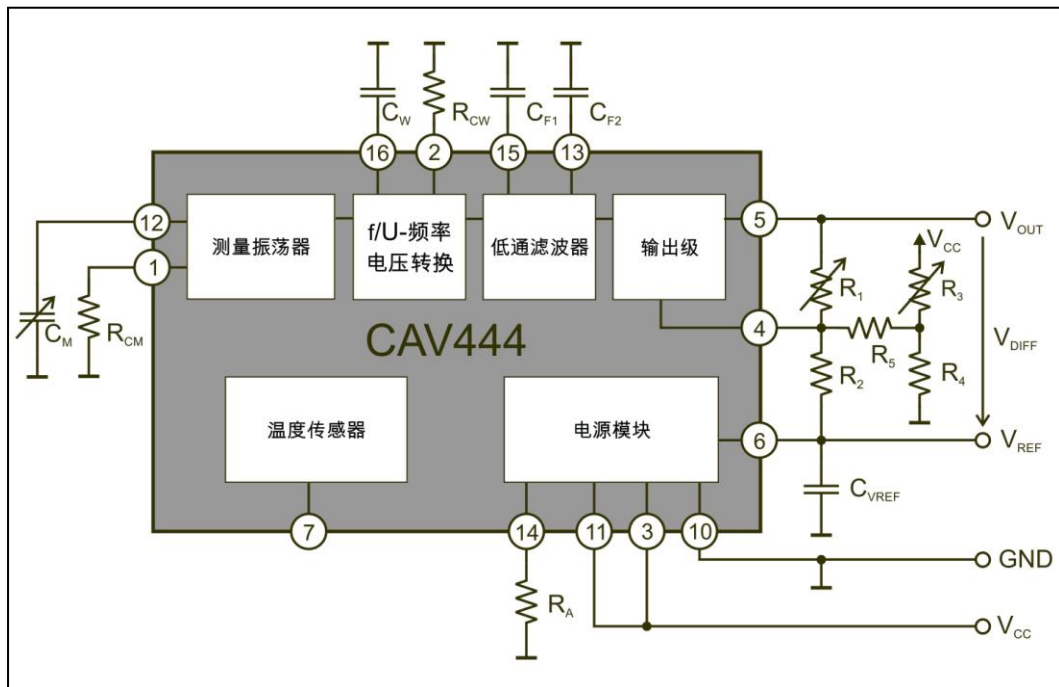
$C_W$
$R_{CW}$
$C_{F1}$
$C_{F2}$
16
2
15
13
12
1
测量振荡器
f/U-频率电压转换
低通滤波器
输出级
5
$V_{OUT}$
$V_{CC}$
$R_1$
$R_3$
$C_M$
$R_{CM}$
CAV444
4
$R_5$
$V_{DIFF}$
$R_2$
$R_4$
温度传感器
电源模块
6
$V_{REF}$
$C_{VREF}$
7
14
11
3
10
GND
$R_A$
$V_{CC}$